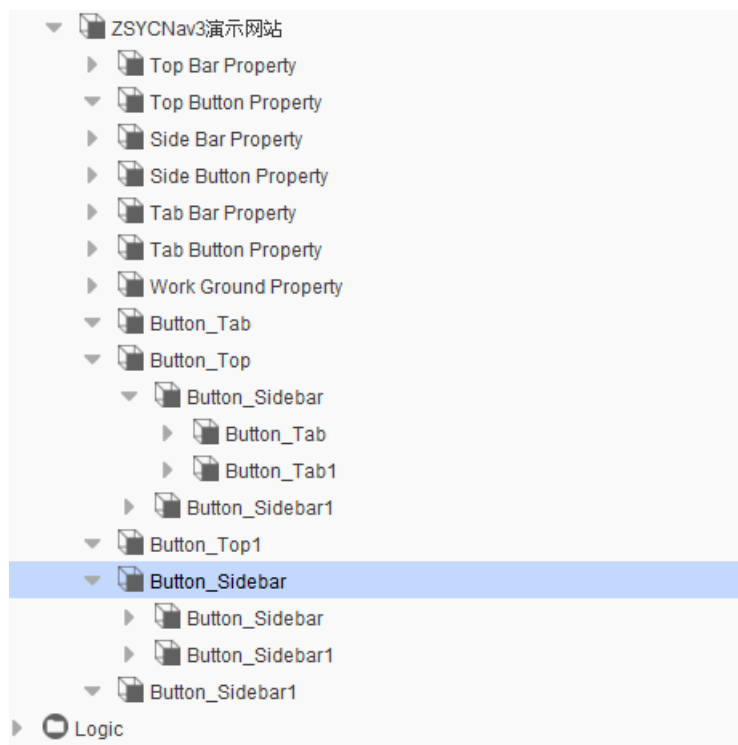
ZSYCNav3演示网站
Top Bar Property
Top Button Property
Side Bar Property
Side Button Property
Tab Bar Property
Tab Button Property
Work Ground Property
Button_Tab
Button_Top
Button_Sidebar
Button_Tab
Button_Tab1
Button_Sidebar1
Button_Top1
Button_Sidebar
Button_Sidebar
Button_Sidebar1
Button_Sidebar1
Logic